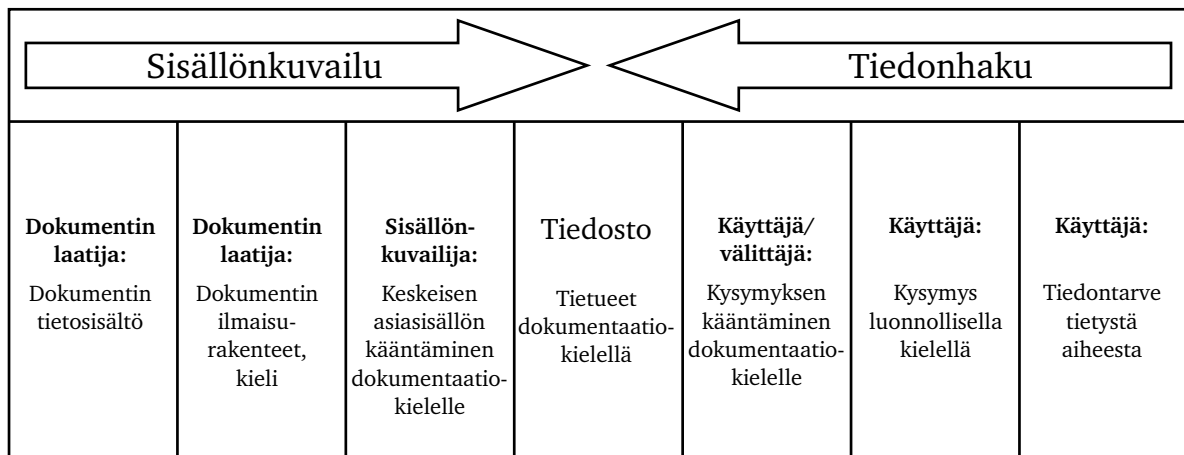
Sisällönkuvailu

Tiedonhaku

| Dokumentin laatija: Dokumentin tietosisältö | Dokumentin laatija: Dokumentin ilmaisu-rakenteet, kieli | Sisällön-kuvailija: Keskeisen asiasisällön kääntäminen dokumentaatio-kielelle | Tiedosto Tietueet dokumentaatio-kielellä | Käyttäjä/välittäjä: Kysymyksen kääntäminen dokumentaatio-kielelle | Käyttäjä: Kysymys luonnollisella kielellä | Käyttäjä: Tiedontarve tietystä aiheesta |
|---|---|---|---|---|---|---|